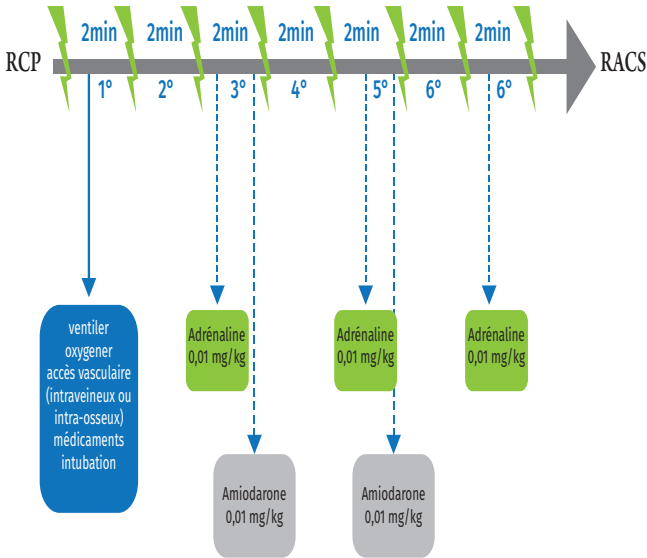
RCP

2min 2min 2min 2min 2min 2min 2min

1° 2° 3° 4° 5° 6° 6°

RACS

ventiler
oxygener
accès vasculaire
(intraveineux ou intra-osseux)
médicaments
intubation

Adrénaline
0,01 mg/kg

Adrénaline
0,01 mg/kg

Adrénaline
0,01 mg/kg

Amiodarone
0,01 mg/kg

Amiodarone
0,01 mg/kg